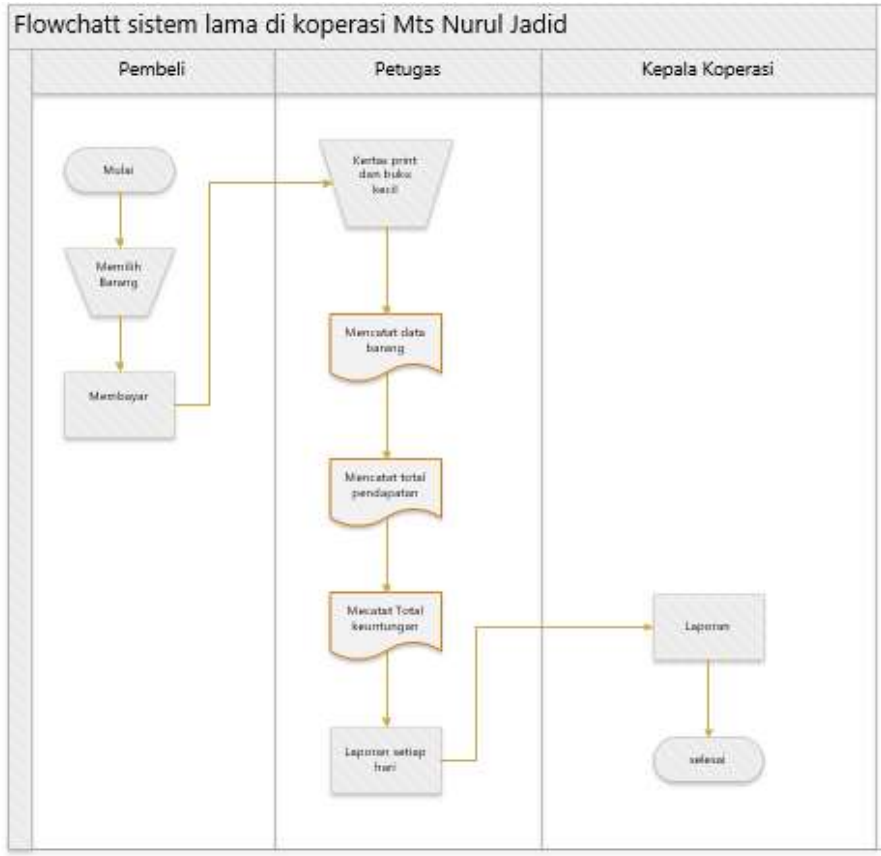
Flowchatt sistem lama di koperasi Mts Nurul Jadid

Pembeli

Petugas

Kepala Koperasi

Mulai

Memilih Barang

Membayar

Kertas print dan buku kecil

Mencatat data barang

Mencatat total pendapatan

Mencatat Total keuntungan

Laporan setiap hari

Laporan

selesai